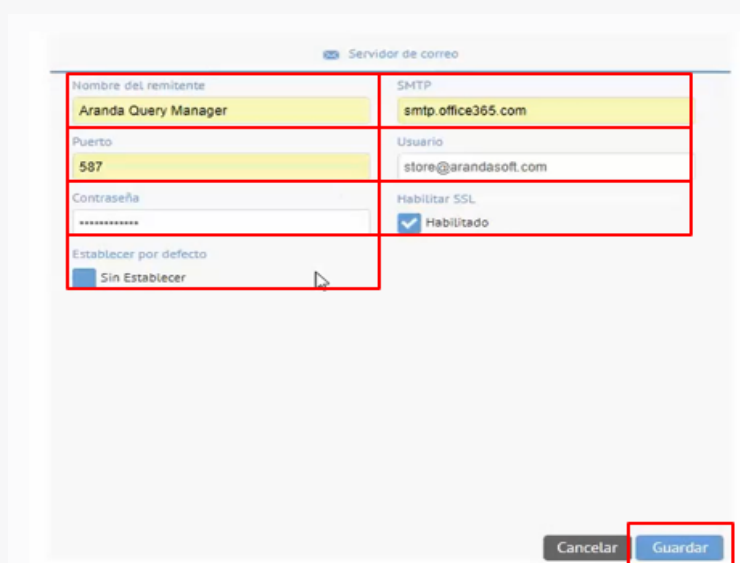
Servidor de correo

Nombre del remitente
Aranda Query Manager

SMTP
smtp.office365.com

Puerto
587

Usuario
store@arandasoft.com

Contraseña
•••••••••••••

Habilitar SSL
Habilitado

Establecer por defecto
Sin Establecer

Cancelar
Guardar